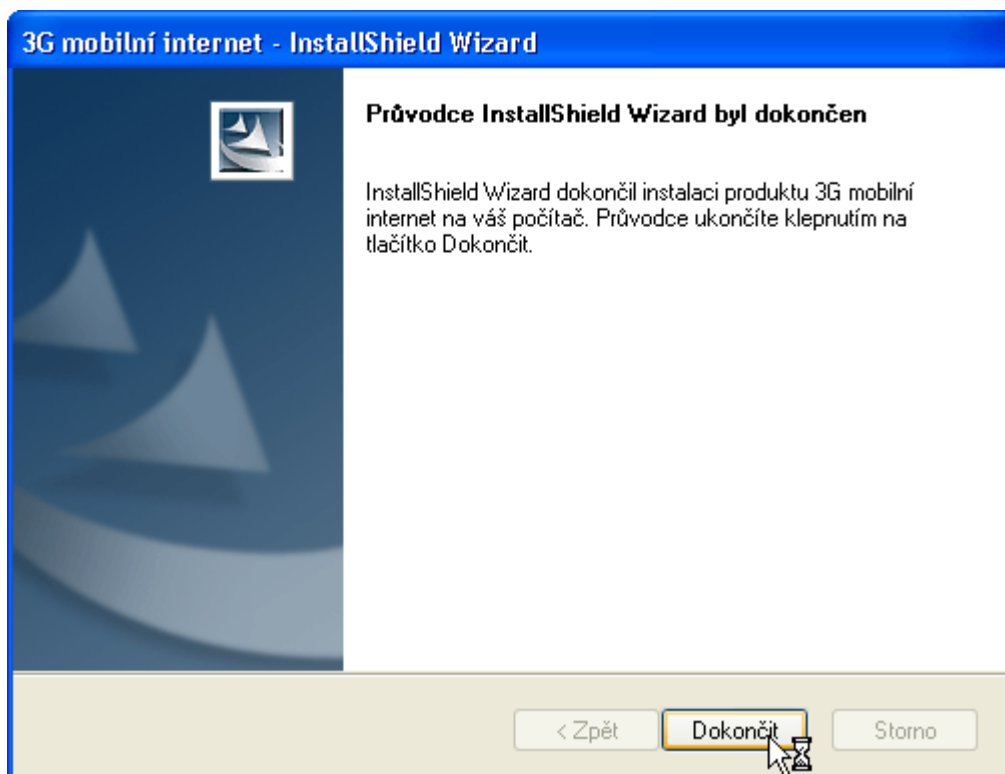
3G mobilní internet - InstallShield Wizard

Průvodce InstallShield Wizard byl dokončen

InstallShield Wizard dokončil instalaci produktu 3G mobilní internet na váš počítač. Průvodce ukončíte klepnutím na tlačítko Dokončit.

< Zpět
Dokončit
Storno